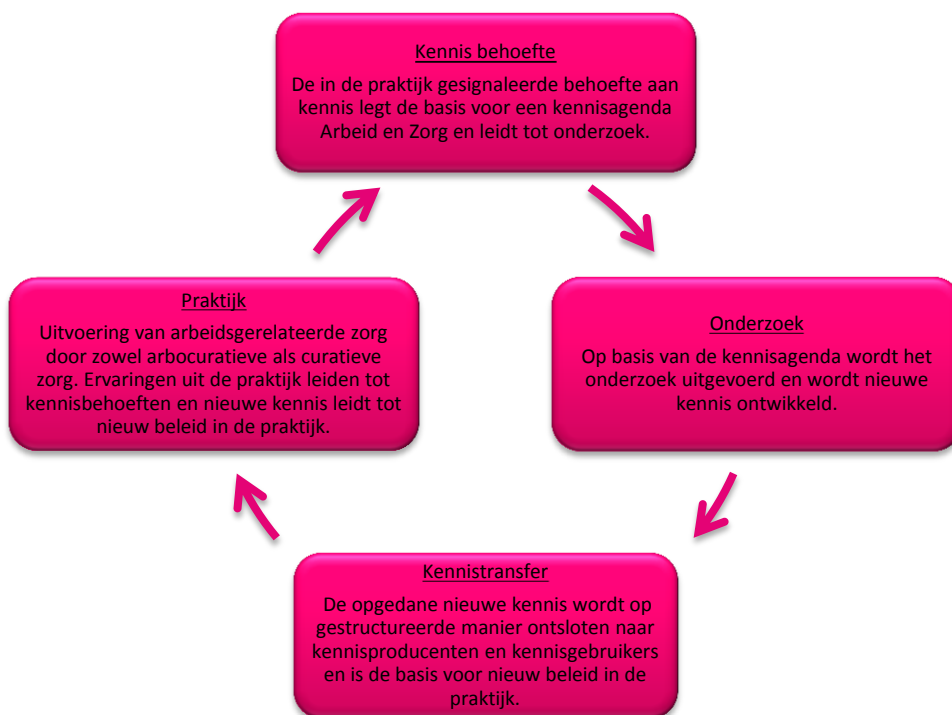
Kennis behoefte

De in de praktijk gesignaleerde behoefte aan kennis legt de basis voor een kennisagenda Arbeid en Zorg en leidt tot onderzoek.

Onderzoek

Op basis van de kennisagenda wordt het onderzoek uitgevoerd en wordt nieuwe kennis ontwikkeld.

Kennistransfer

De opgedane nieuwe kennis wordt op gestructureerde manier ontsloten naar kennisproducenten en kennisgebruikers en is de basis voor nieuw beleid in de praktijk.

Praktijk

Uitvoering van arbeidsgerelateerde zorg door zowel arbocuratieve als curatieve zorg. Ervaringen uit de praktijk leiden tot kennisbehoeften en nieuwe kennis leidt tot nieuw beleid in de praktijk.